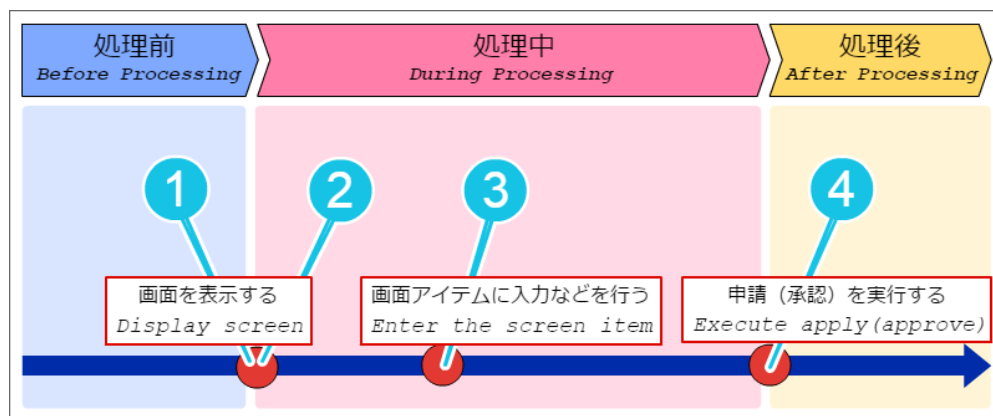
処理前
Before Processing

処理中
During Processing

処理後
After Processing

1

2

3

4

画面を表示する
Display screen

画面アイテムに入力などを行う
Enter the screen item

申請（承認）を実行する
Execute apply(approve)